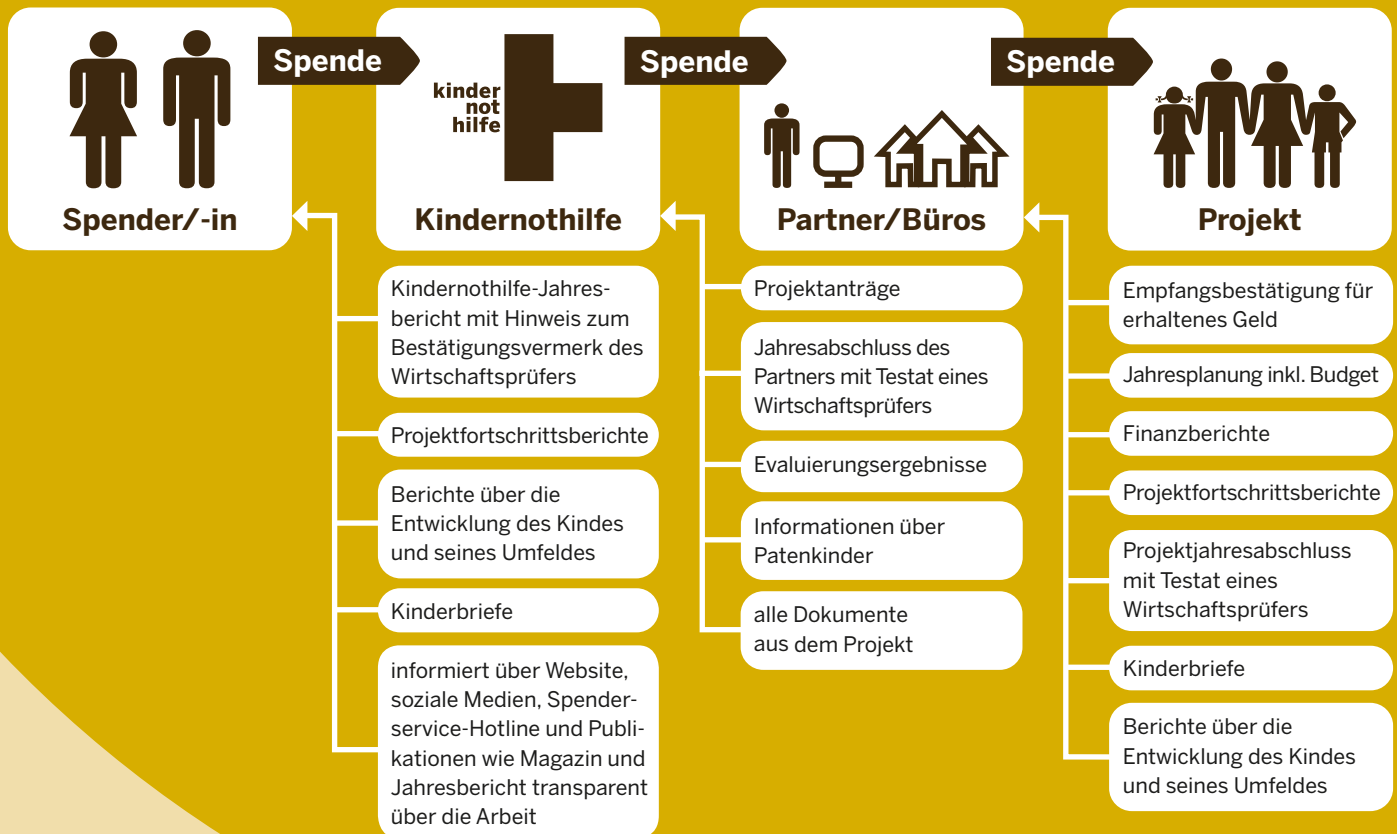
Spender/-in

Spende

kinder not hilfe

Kindernothilfe

Spende

Partner/Büros

Spende

Projekt

Kindernothilfe-Jahresbericht mit Hinweis zum Bestätigungsvermerk des Wirtschaftsprüfers

Projektfortschrittsberichte

Berichte über die Entwicklung des Kindes und seines Umfeldes

Kinderbriefe

informiert über Website, soziale Medien, Spenderservice-Hotline und Publikationen wie Magazin und Jahresbericht transparent über die Arbeit

Projektanträge

Jahresabschluss des Partners mit Testat eines Wirtschaftsprüfers

Evaluierungsergebnisse

Informationen über Patenkinder

alle Dokumente aus dem Projekt

Empfangsbestätigung für erhaltenes Geld

Jahresplanung inkl. Budget

Finanzberichte

Projektfortschrittsberichte

Projektjahresabschluss mit Testat eines Wirtschaftsprüfers

Kinderbriefe

Berichte über die Entwicklung des Kindes und seines Umfeldes